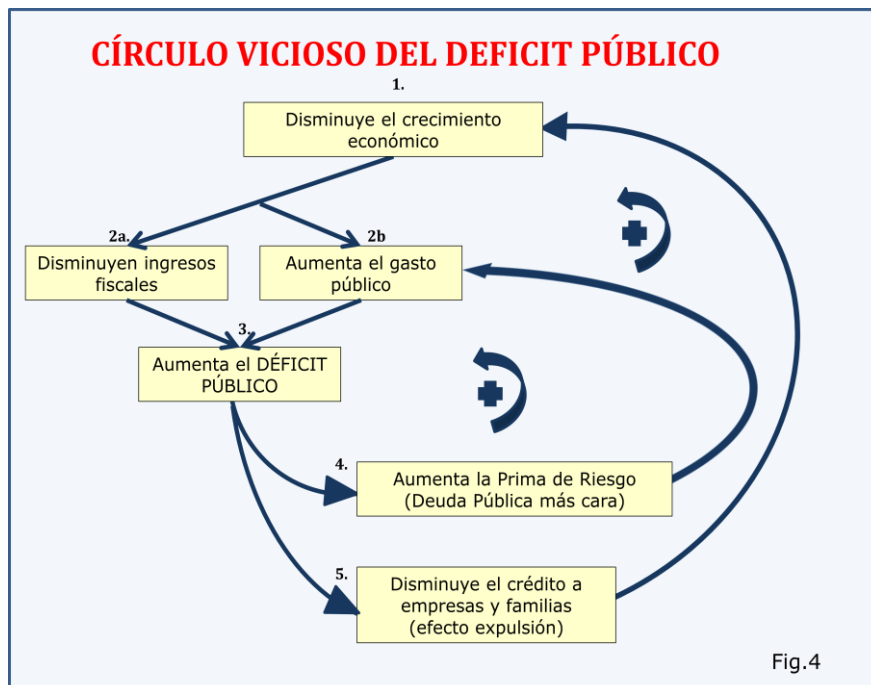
CÍRCULO VICIOSO DEL DEFICIT PÚBLICO

1.
Disminuye el crecimiento económico

2a.
Disminuyen ingresos fiscales

2b
Aumenta el gasto público

3.
Aumenta el DÉFICIT PÚBLICO

4.
Aumenta la Prima de Riesgo (Deuda Pública más cara)

5.
Disminuye el crédito a empresas y familias (efecto expulsión)

Fig.4